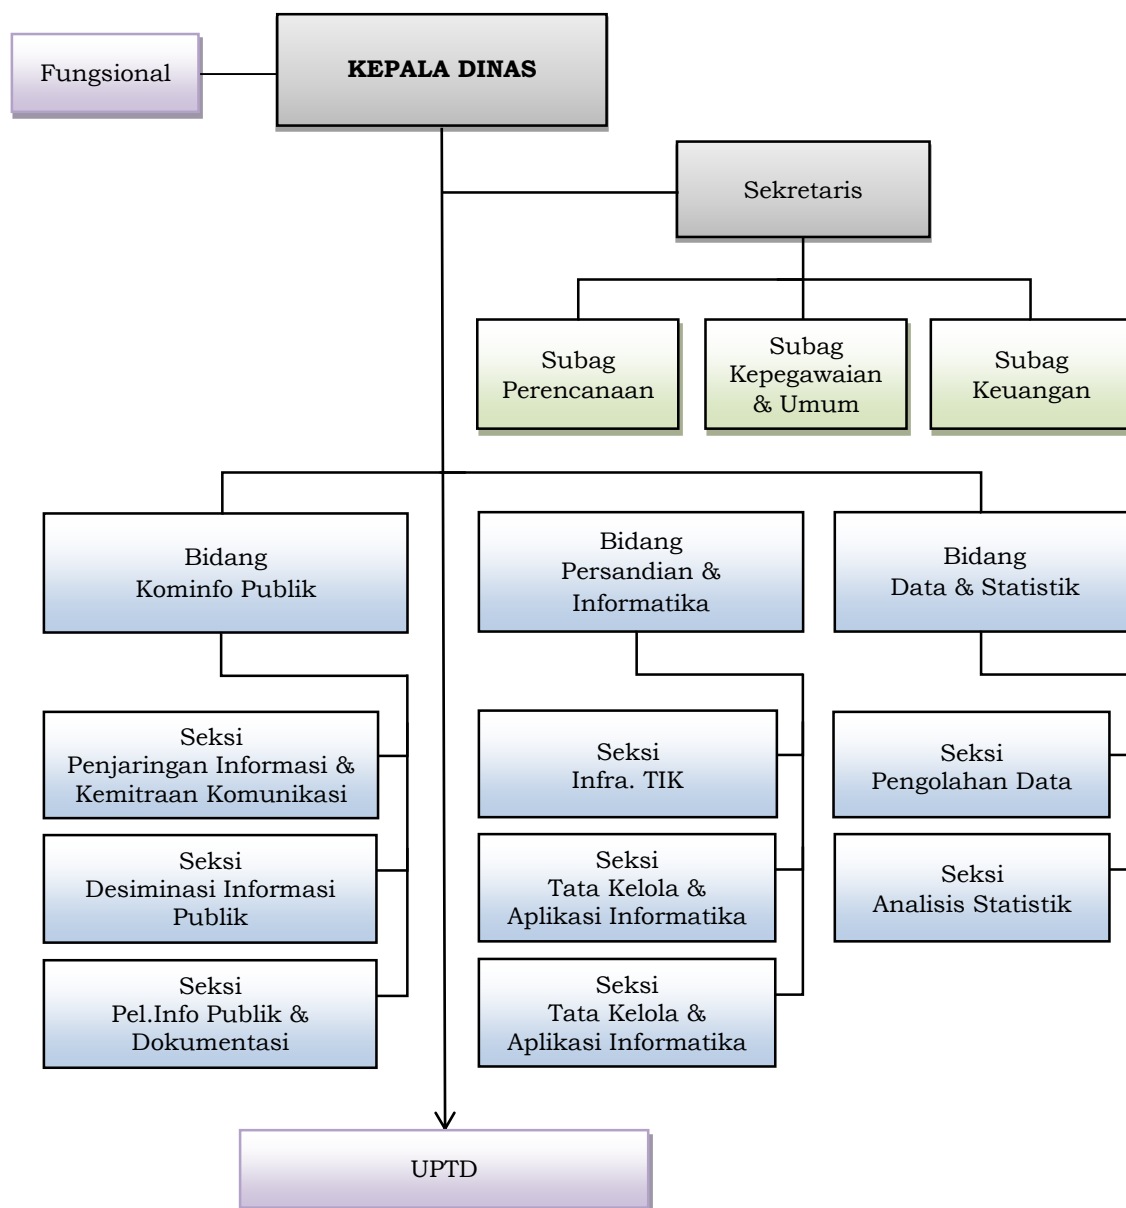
Fungsional

KEPALA DINAS

Sekretaris

Subag Perencanaan

Subag Kepegawaian & Umum

Subag Keuangan

Bidang Kominfo Publik

Bidang Persandian & Informatika

Bidang Data & Statistik

Seksi Penjaringan Informasi & Kemitraan Komunikasi

Seksi Desiminasi Informasi Publik

Seksi Pel.Info Publik & Dokumentasi

Seksi Infra. TIK

Seksi Tata Kelola & Aplikasi Informatika

Seksi Tata Kelola & Aplikasi Informatika

Seksi Pengolahan Data

Seksi Analisis Statistik

UPTD